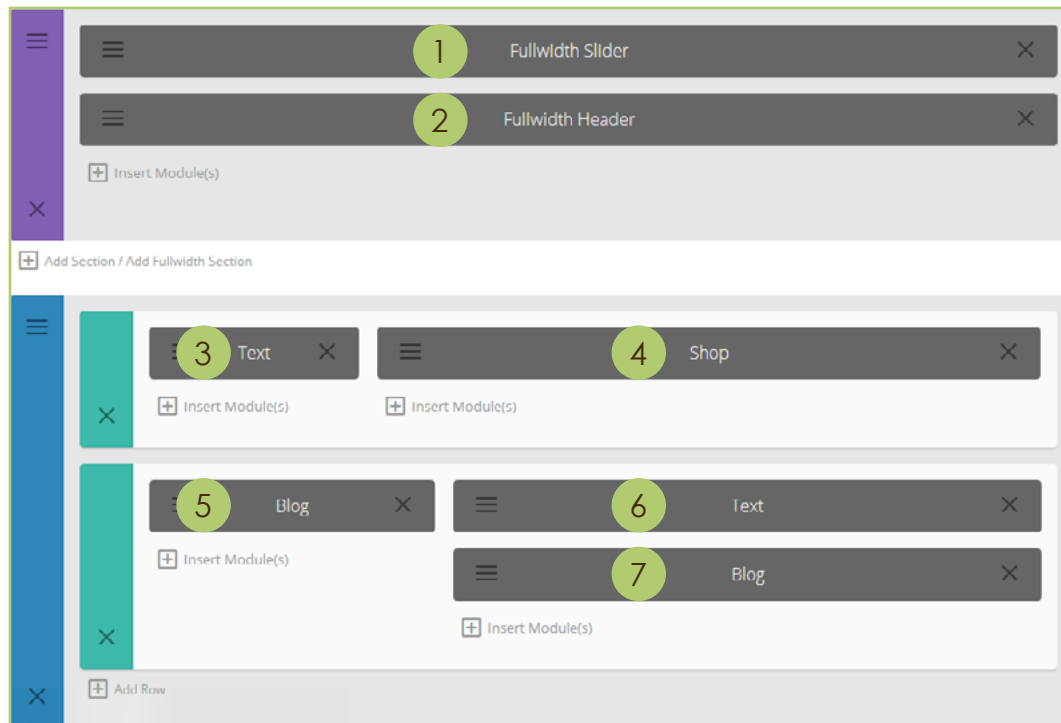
1 Fullwidth Slider

2 Fullwidth Header

Insert Module(s)

Add Section / Add Fullwidth Section

3 Text

4 Shop

Insert Module(s)

Insert Module(s)

5 Blog

6 Text

7 Blog

Insert Module(s)

Insert Module(s)

Add Row